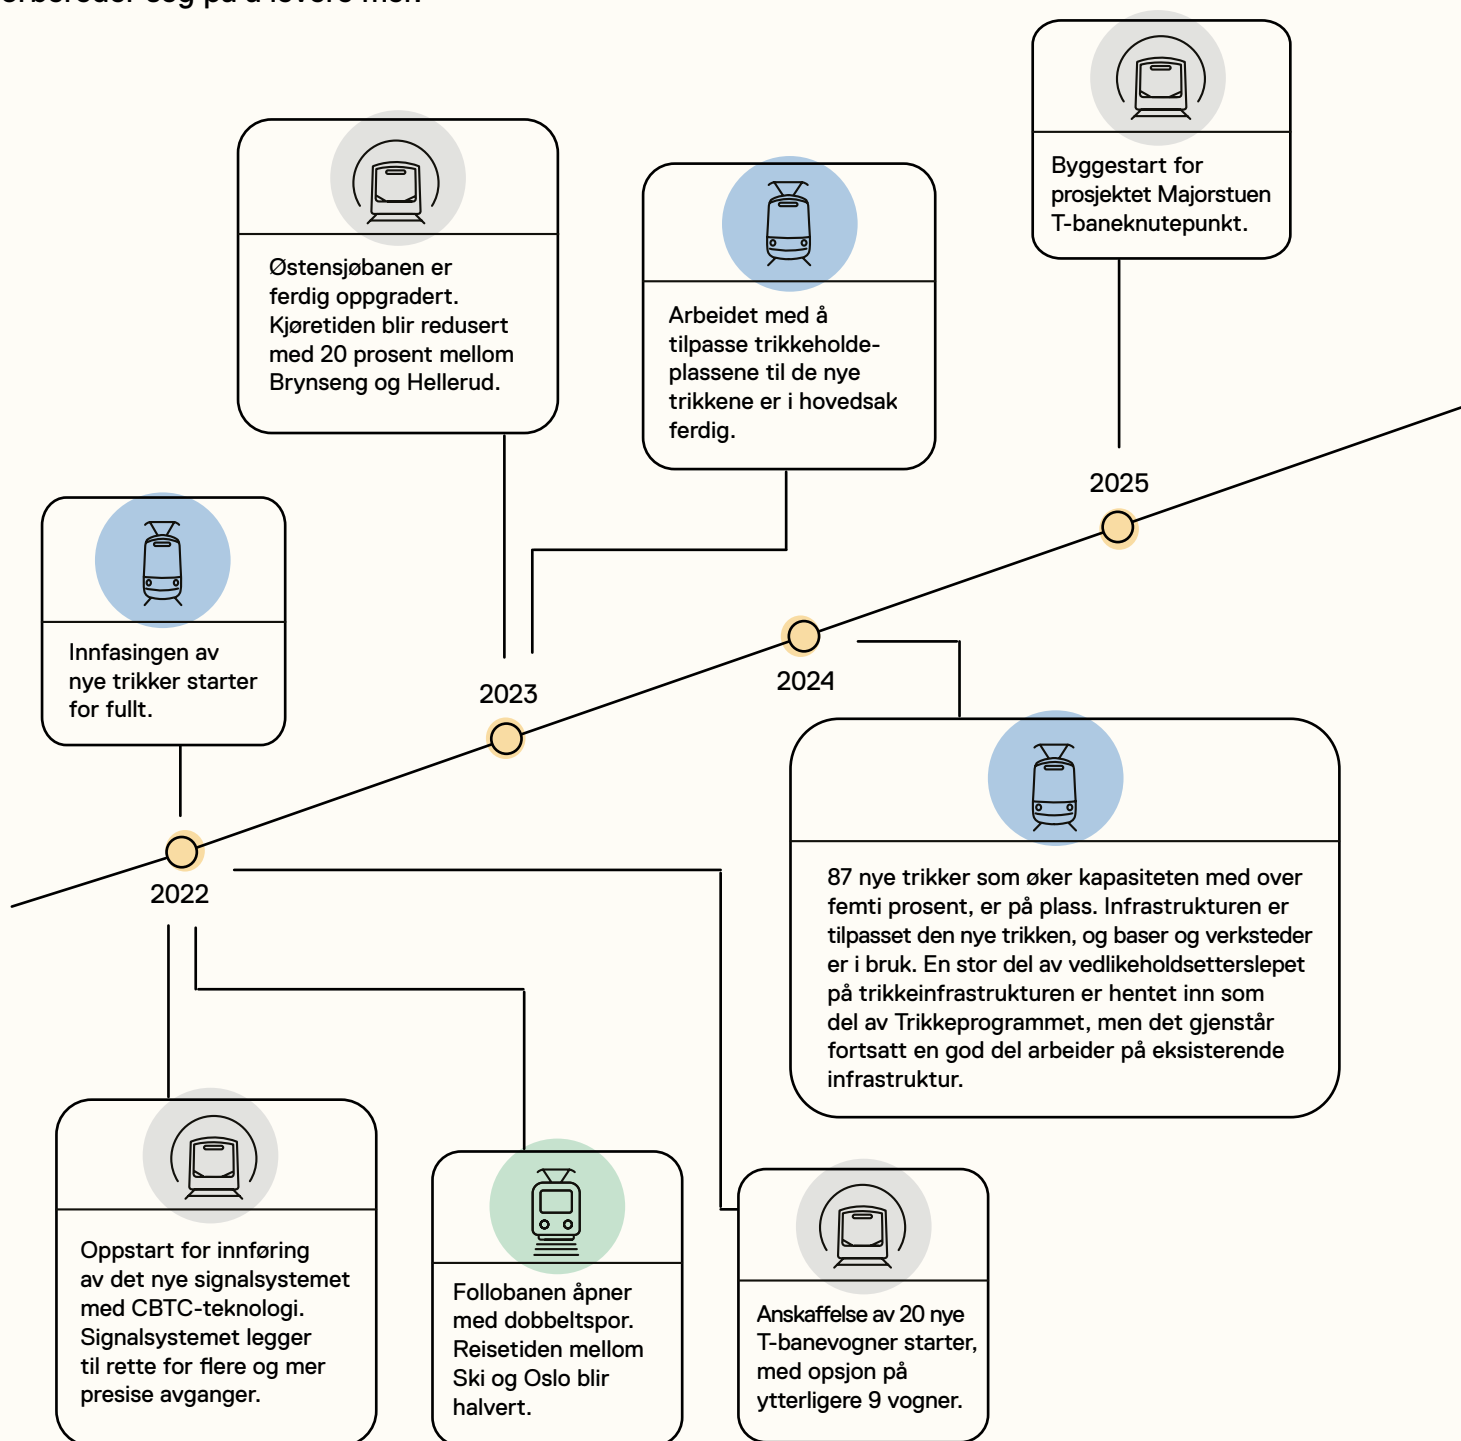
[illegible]

Østensjøbanen er ferdig oppgradert. Kjøretiden blir redusert med 20 prosent mellom Brynseng og Hellerud.

Arbeidet med å tilpasse trikkeholdeplassene til de nye trikkene er i hovedsak ferdig.

Byggestart for prosjektet Majorstuen T-baneknutepunkt.

2025

Innfasingen av nye trikker starter for fullt.

2023

2024

87 nye trikker som øker kapasiteten med over femti prosent, er på plass. Infrastrukturen er tilpasset den nye trikken, og baser og verksteder er i bruk. En stor del av vedlikeholdsetterslepet på trikkeinfrastrukturen er hentet inn som del av Trikkeprogrammet, men det gjenstår fortsatt en god del arbeider på eksisterende infrastruktur.

2022

Oppstart for innføring av det nye signalsystemet med CBTC-teknologi. Signalsystemet legger til rette for flere og mer presise avganger.

Follobanen åpner med dobbeltspor. Reisetiden mellom Ski og Oslo blir halvert.

Anskaffelse av 20 nye T-banevogner starter, med opsjon på ytterligere 9 vogner.